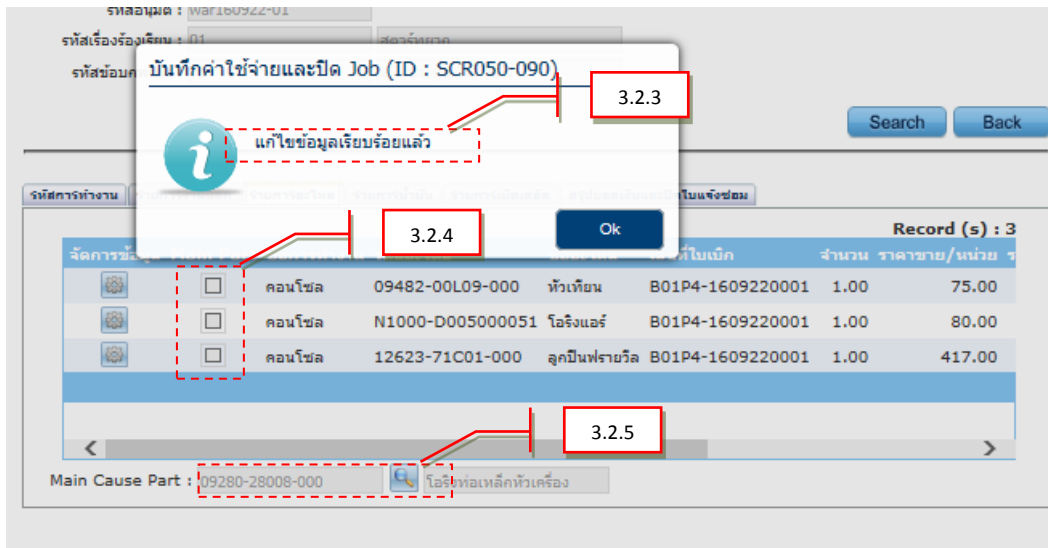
รหัสอนุมัติ : war160922-01
รหัสเรื่องร้องเรียน : 01
สตาร์ทยาก
รหัสข้อบก

บันทึกค่าใช้จ่ายและปิด Job (ID : SCR050-090)

3.2.3

แก้ไขข้อมูลเรียบร้อยแล้ว

Ok

Search
Back

รหัสการทำงาน

3.2.4

Record (s) : 3

| จัดการข้อมูล | | | | | เลขที่ใบเบิก | จำนวน | ราคาขาย/หน่วย |
|---|---|---|---|---|---|---|---|
| | ☐ | คอนโซล | 09482-00L09-000 | หัวเทียน | B01P4-1609220001 | 1.00 | 75.00 |
| | ☐ | คอนโซล | N1000-D005000051 | โอริงแอร์ | B01P4-1609220001 | 1.00 | 80.00 |
| | ☐ | คอนโซล | 12623-71C01-000 | ลูกปืนฟรายวิล | B01P4-1609220001 | 1.00 | 417.00 |

3.2.5

Main Cause Part : 09280-28008-000
โอริงท่อเหล็กหัวเครื่อง